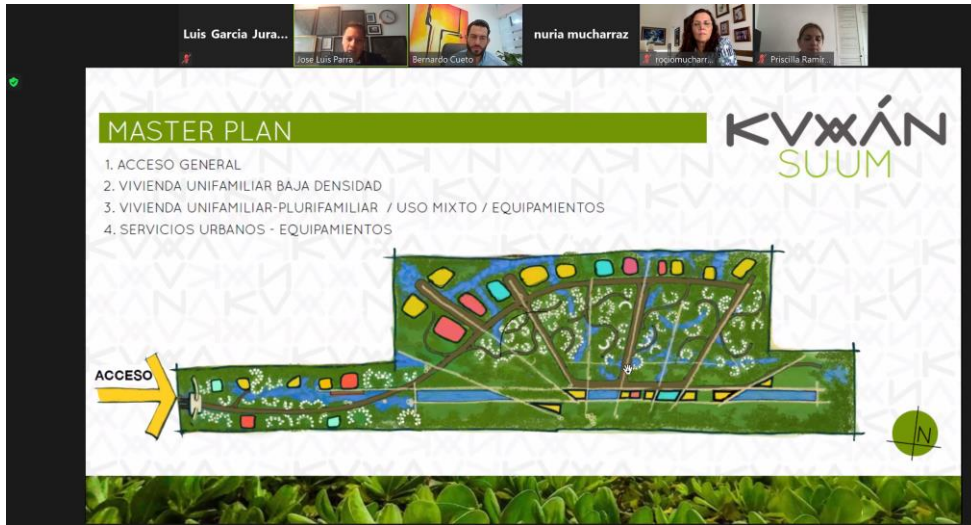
Luis Garcia Jura...

Jose Luis Parra

Bernardo Cueto

nuria mucharraz

rociomucharr...

Priscilla Ramir...

MASTER PLAN

KVXÁN SUUM

1. ACCESO GENERAL
2. VIVIENDA UNIFAMILIAR BAJA DENSIDAD
3. VIVIENDA UNIFAMILIAR-PLURIFAMILIAR / USO MIXTO / EQUIPAMIENTOS
4. SERVICIOS URBANOS - EQUIPAMIENTOS

ACCESO

N